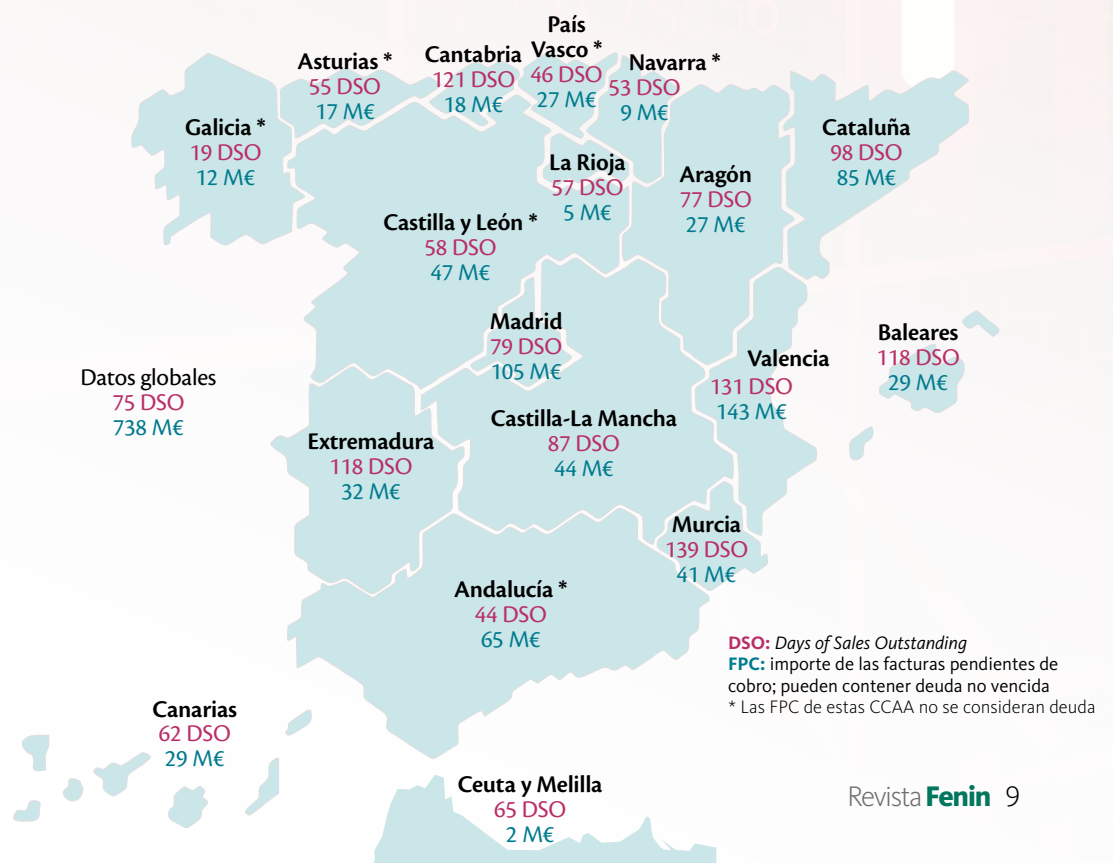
País Vasco *
46 DSO
27 M€

Asturias *
55 DSO
17 M€

Cantabria
121 DSO
18 M€

Navarra *
53 DSO
9 M€

Galicia *
19 DSO
12 M€

Cataluña
98 DSO
85 M€

La Rioja
57 DSO
5 M€

Aragón
77 DSO
27 M€

Castilla y León *
58 DSO
47 M€

Madrid
79 DSO
105 M€

Baleares
118 DSO
29 M€

Valencia
131 DSO
143 M€

Datos globales
75 DSO
738 M€

Castilla-La Mancha
87 DSO
44 M€

Extremadura
118 DSO
32 M€

Murcia
139 DSO
41 M€

Andalucía *
44 DSO
65 M€

DSO: Days of Sales Outstanding
FPC: importe de las facturas pendientes de cobro; pueden contener deuda no vencida
* Las FPC de estas CCAA no se consideran deuda

Canarias
62 DSO
29 M€

Ceuta y Melilla
65 DSO
2 M€

Revista Fenin 9